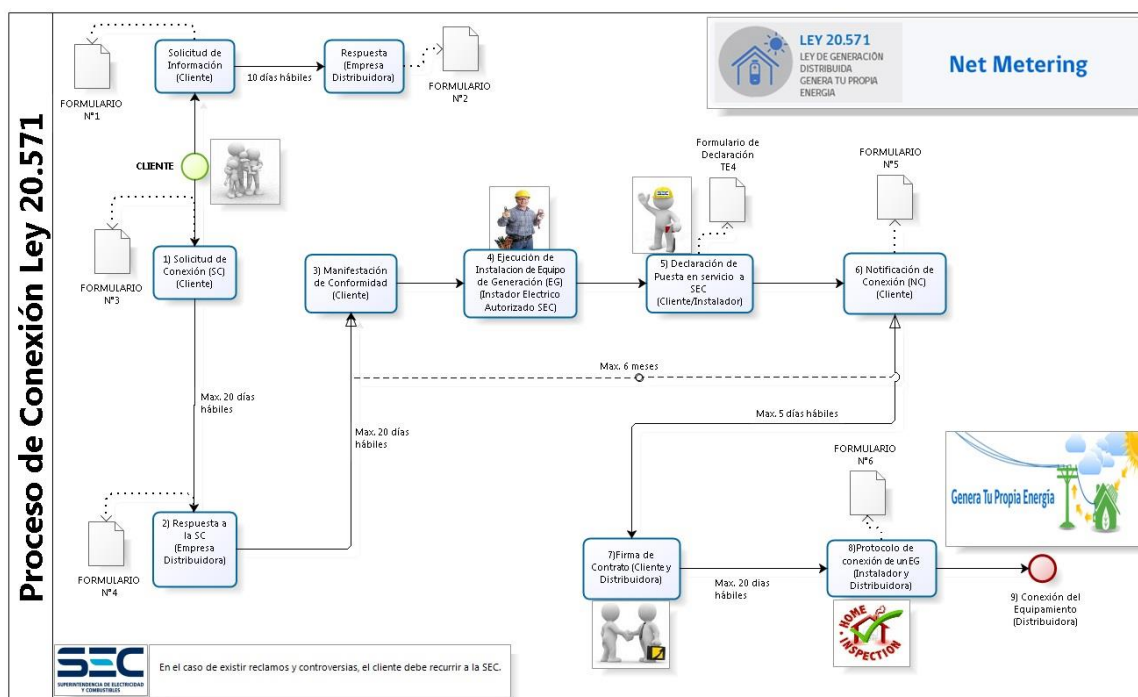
Proceso de Conexión Ley 20.571

LEY 20.571
LEY DE GENERACIÓN DISTRIBUIDA
GENERA TU PROPIA ENERGIA

Net Metering

FORMULARIO N°1

Solicitud de Información (Cliente)

10 días hábiles

Respuesta (Empresa Distribuidora)

FORMULARIO N°2

CLIENTE

FORMULARIO N°3

1) Solicitud de Conexión (SC) (Cliente)

Max. 20 días hábiles

FORMULARIO N°4

2) Respuesta a la SC (Empresa Distribuidora)

Max. 20 días hábiles

3) Manifestación de Conformidad (Cliente)

4) Ejecución de Instalacion de Equipo de Generación (EG) (Instador Electrico Autorizado SEC)

Formulario de Declaración TE4

5) Declaración de Puesta en servicio a SEC (Cliente/Instalador)

FORMULARIO N°5

6) Notificación de Conexión (NC) (Cliente)

Max. 6 meses

Max. 5 días hábiles

FORMULARIO N°6

Genera Tu Propia Energía

7)Firma de Contrato (Cliente y Distribuidora)

Max. 20 dias hábiles

8)Protocolo de conexión de un EG (Instalador y Distribuidora)

HOME INSPECTION

9) Conexión del Equipamiento (Distribuidora)

SEC
SUPERINTENDENCIA DE ELECTRICIDAD Y COMBUSTIBLES

En el caso de existir reclamos y controversias, el cliente debe recurrir a la SEC.